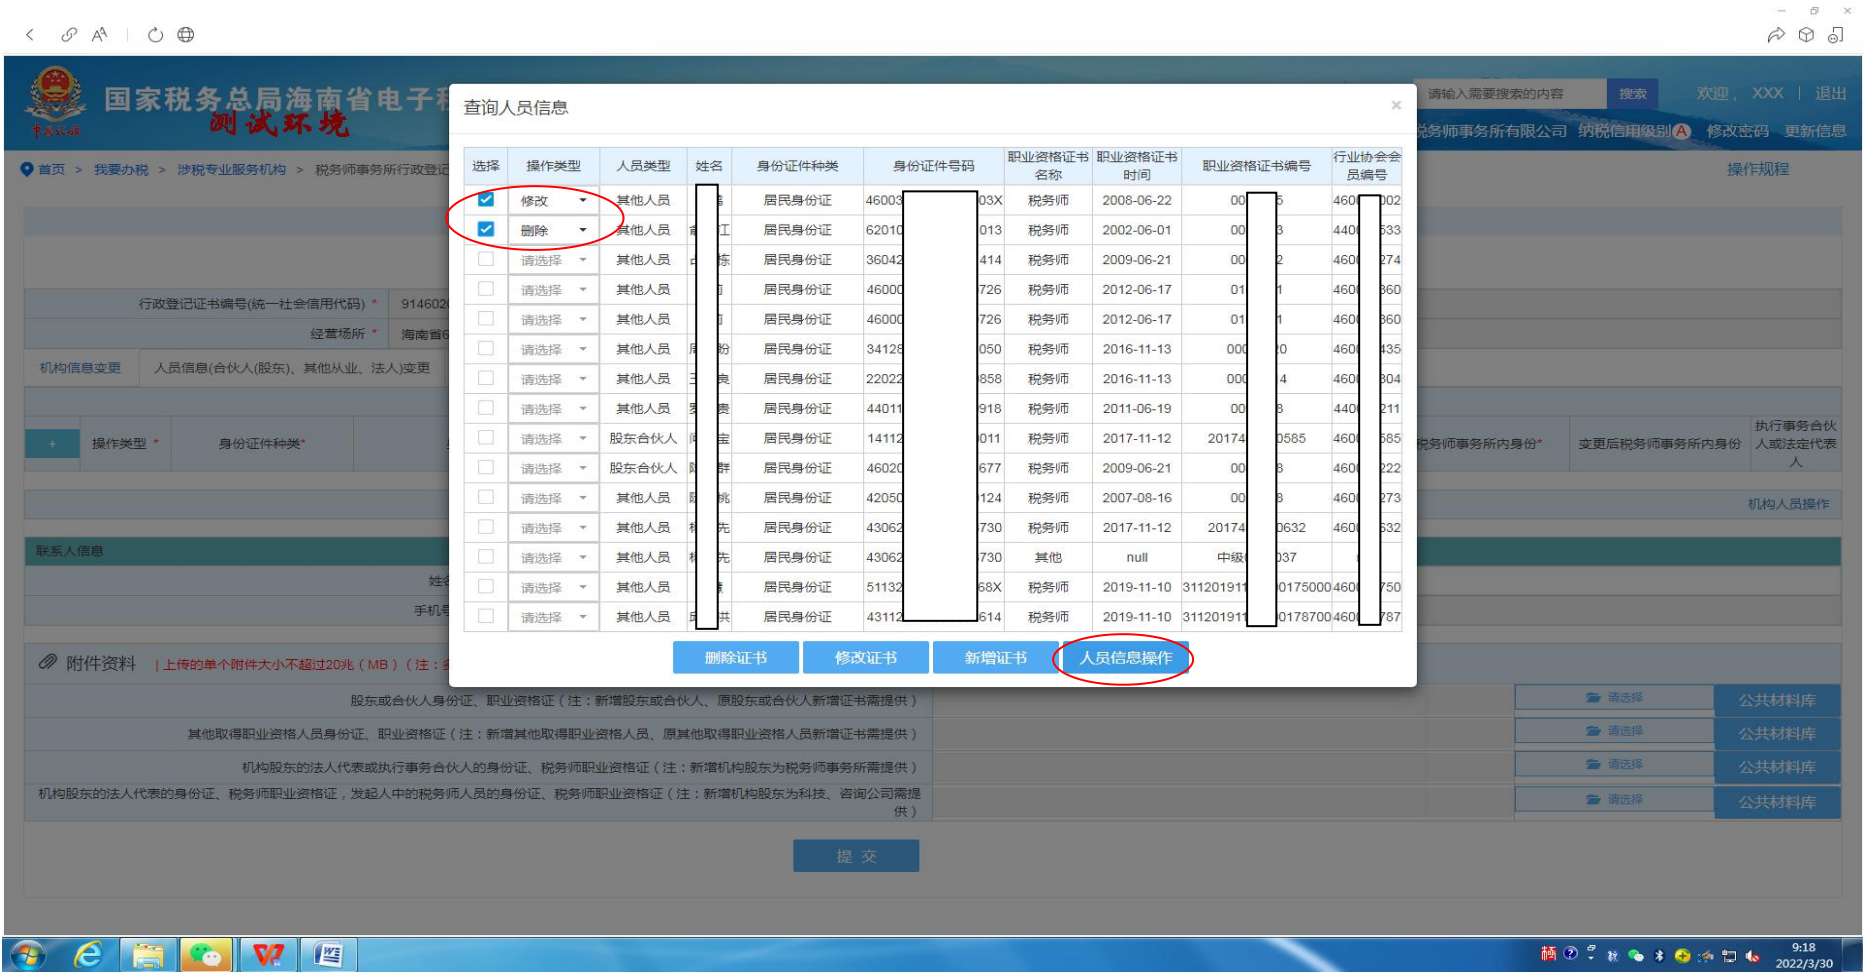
国家税务总局海南省电子
测试环境

请输入需要搜索的内容 搜索 欢迎，XXX | 退出
税务师事务所有限公司 纳税信用级别 A 修改密码 更新信息

首页 > 我要办税 > 涉税专业服务机构 > 税务师事务所行政登记

操作规程

行政登记证书编号(统一社会信用代码) * 914602
经营场所 * 海南省

机构信息变更 人员信息(合伙人(股东)、其他从业、法人)变更

+ 操作类型 * 身份证件种类* 税务师事务所内身份* 变更后税务师事务所内身份 执行事务合伙人或法定代表人

机构人员操作

联系人信息
姓名
手机号

附件资料 | 上传的单个附件大小不超过20兆（MB）（注：

股东或合伙人身份证、职业资格证（注：新增股东或合伙人、原股东或合伙人新增证书需提供）
其他取得职业资格人员身份证、职业资格证（注：新增其他取得职业资格人员、原其他取得职业资格人员新增证书需提供）
机构股东的法人代表或执行事务合伙人的身份证、税务师职业资格证（注：新增机构股东为税务师事务所需提供）
机构股东的法人代表的身份证、税务师职业资格证，发起人中的税务师人员的身份证、税务师职业资格证（注：新增机构股东为科技、咨询公司需提供）

请选择 公共材料库
请选择 公共材料库
请选择 公共材料库
请选择 公共材料库

提 交

查询人员信息 ×

| 选择 | 操作类型 | 人员类型 | 姓名 | 身份证件种类 | 身份证件号码 | 职业资格证书名称 | 职业资格证书时间 | 职业资格证书编号 | 行业协会会员编号 |
|---|---|---|---|---|---|---|---|---|---|
| ☑ | 修改 | 其他人员 | | 居民身份证 | 46003 03X | 税务师 | 2008-06-22 | 00 5 | 460 002 |
| ☑ | 删除 | 其他人员 | 江 | 居民身份证 | 62010 013 | 税务师 | 2002-06-01 | 00 3 | 440 533 |
| ☐ | 请选择 | 其他人员 | 栋 | 居民身份证 | 36042 414 | 税务师 | 2009-06-21 | 00 2 | 460 274 |
| ☐ | 请选择 | 其他人员 | | 居民身份证 | 46000 726 | 税务师 | 2012-06-17 | 01 1 | 460 360 |
| ☐ | 请选择 | 其他人员 | | 居民身份证 | 46000 726 | 税务师 | 2012-06-17 | 01 1 | 460 360 |
| ☐ | 请选择 | 其他人员 | 周 玢 | 居民身份证 | 34128 050 | 税务师 | 2016-11-13 | 000 20 | 460 435 |
| ☐ | 请选择 | 其他人员 | 王 良 | 居民身份证 | 22022 858 | 税务师 | 2016-11-13 | 000 4 | 460 304 |
| ☐ | 请选择 | 其他人员 | 麦 | 居民身份证 | 44011 918 | 税务师 | 2011-06-19 | 00 8 | 440 211 |
| ☐ | 请选择 | 股东合伙人 | 宝 | 居民身份证 | 14112 011 | 税务师 | 2017-11-12 | 20174 0585 | 460 585 |
| ☐ | 请选择 | 股东合伙人 | 群 | 居民身份证 | 46020 677 | 税务师 | 2009-06-21 | 00 8 | 460 222 |
| ☐ | 请选择 | 其他人员 | 姚 | 居民身份证 | 42050 124 | 税务师 | 2007-08-16 | 00 8 | 460 273 |
| ☐ | 请选择 | 其他人员 | 先 | 居民身份证 | 43062 730 | 税务师 | 2017-11-12 | 20174 0632 | 460 632 |
| ☐ | 请选择 | 其他人员 | 先 | 居民身份证 | 43062 730 | 其他 | null | 中级 037 | |
| ☐ | 请选择 | 其他人员 | | 居民身份证 | 51132 68X | 税务师 | 2019-11-10 | 311201911 0175000 | 460 750 |
| ☐ | 请选择 | 其他人员 | 洪 | 居民身份证 | 43112 614 | 税务师 | 2019-11-10 | 311201911 0178700 | 460 787 |

删除证书 修改证书 新增证书 人员信息操作

9:18
2022/3/30